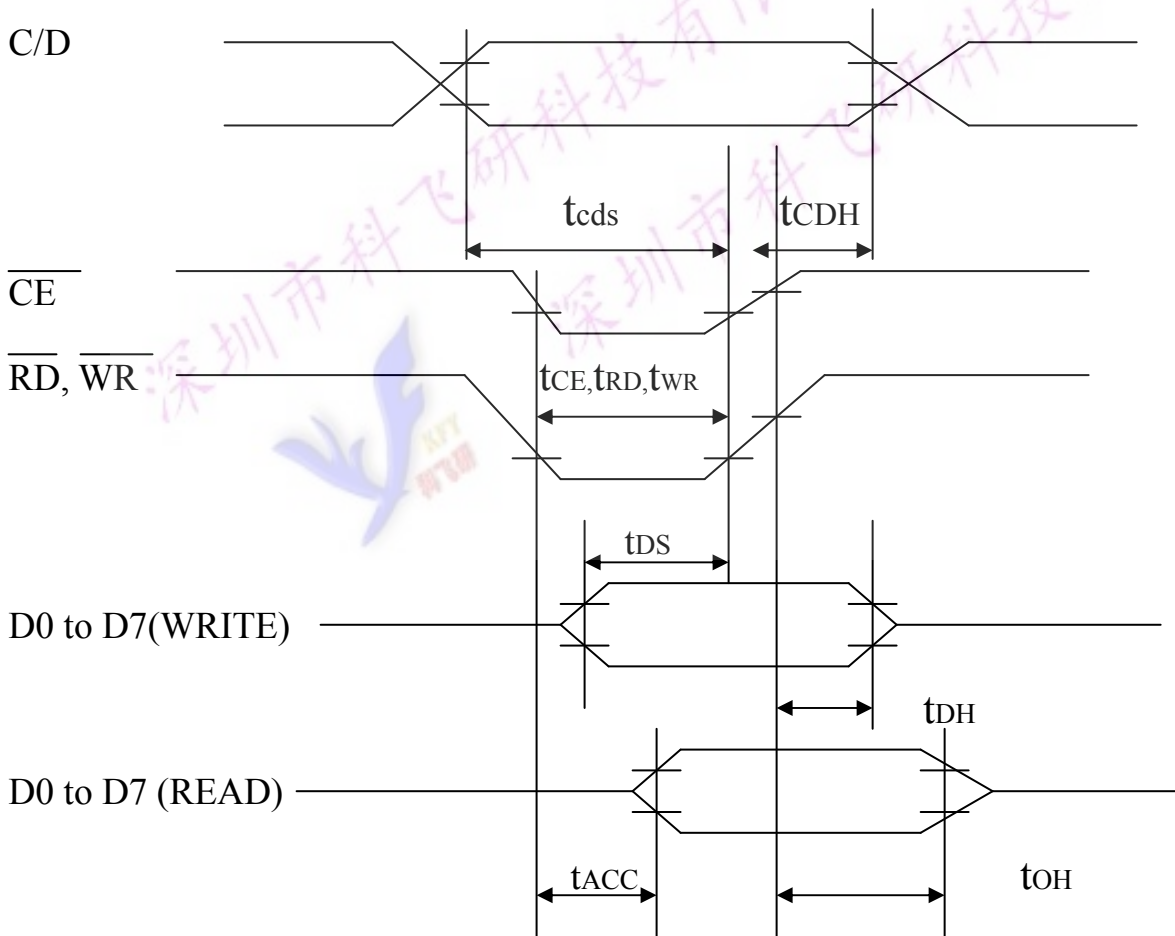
C/D

$t_{cds}$

$t_{CDH}$

$\overline{CE}$

$\overline{RD}$, $\overline{WR}$

$t_{CE}, t_{RD}, t_{WR}$

$t_{DS}$

D0 to D7(WRITE)

$t_{DH}$

D0 to D7 (READ)

$t_{ACC}$

$t_{OH}$

深圳市科飞研科技有限

KFY
科飞研